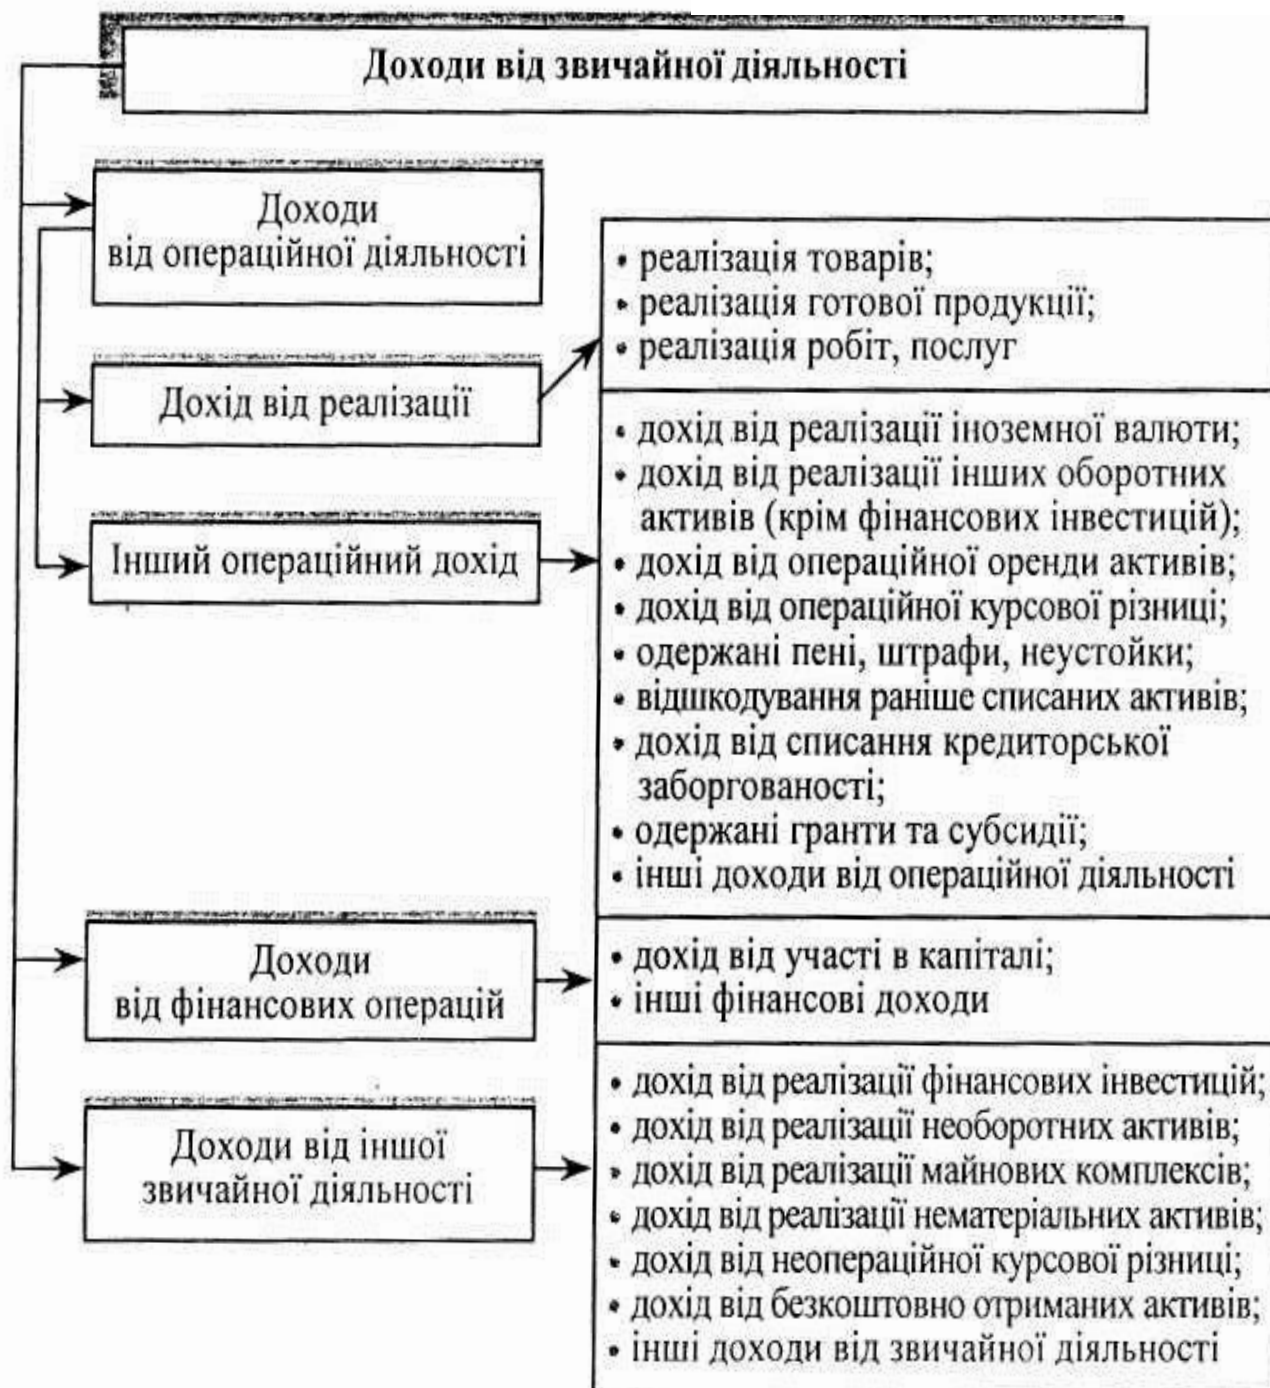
Доходи від звичайної діяльності

Доходи від операційної діяльності

Дохід від реалізації

Інший операційний дохід

• реалізація товарів;
• реалізація готової продукції;
• реалізація робіт, послуг

• дохід від реалізації іноземної валюти;
• дохід від реалізації інших оборотних активів (крім фінансових інвестицій);
• дохід від операційної оренди активів;
• дохід від операційної курсової різниці;
• одержані пені, штрафи, неустойки;
• відшкодування раніше списаних активів;
• дохід від списання кредиторської заборгованості;
• одержані гранти та субсидії;
• інші доходи від операційної діяльності

Доходи від фінансових операцій

• дохід від участі в капіталі;
• інші фінансові доходи

Доходи від іншої звичайної діяльності

• дохід від реалізації фінансових інвестицій;
• дохід від реалізації необоротних активів;
• дохід від реалізації майнових комплексів;
• дохід від реалізації нематеріальних активів;
• дохід від неопераційної курсової різниці;
• дохід від безкоштовно отриманих активів;
• інші доходи від звичайної діяльності